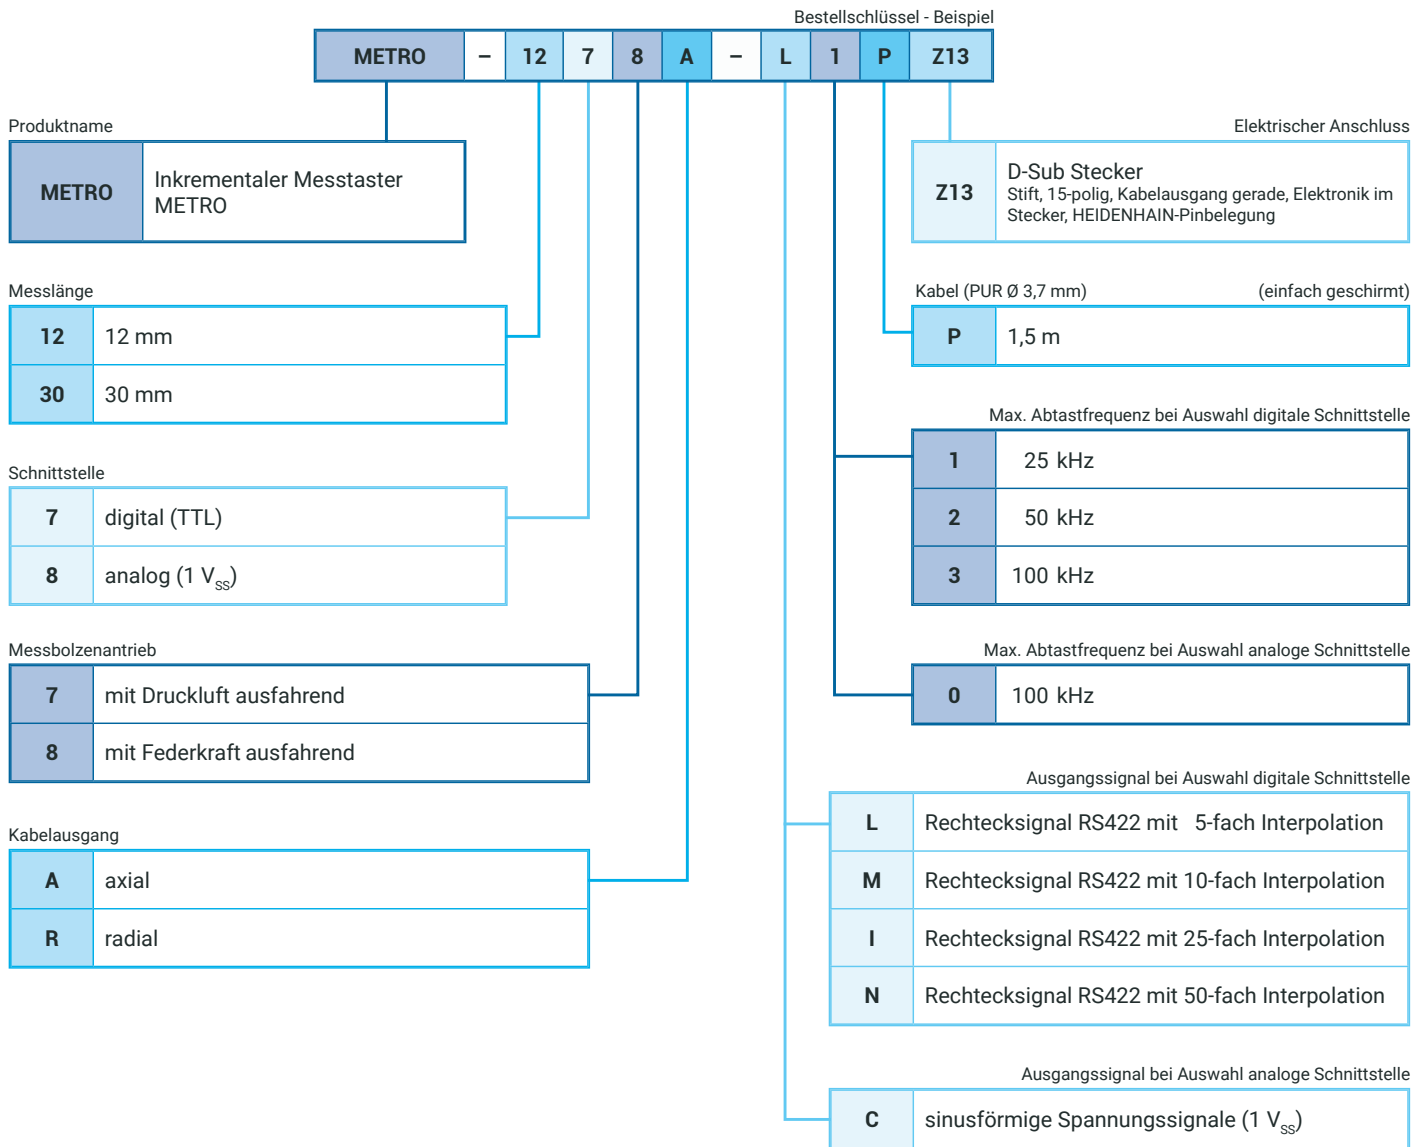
Bestellschlüssel - Beispiel

| METRO | – | 12 | 7 | 8 | A | – | L | 1 | P | Z13 |
|---|---|---|---|---|---|---|---|---|---|---|

Produktname

| METRO | Inkrementaler Messtaster METRO |
|---|---|

Messlänge

| 12 | 12 mm |
|---|---|
| 30 | 30 mm |

Schnittstelle

| 7 | digital (TTL) |
|---|---|
| 8 | analog (1 $V_{SS}$) |

Messbolzenantrieb

| 7 | mit Druckluft ausfahrend |
|---|---|
| 8 | mit Federkraft ausfahrend |

Kabelausgang

| A | axial |
|---|---|
| R | radial |

Elektrischer Anschluss

| Z13 | D-Sub Stecker Stift, 15-polig, Kabelausgang gerade, Elektronik im Stecker, HEIDENHAIN-Pinbelegung |
|---|---|

Kabel (PUR Ø 3,7 mm) (einfach geschirmt)

| P | 1,5 m |
|---|---|

Max. Abtastfrequenz bei Auswahl digitale Schnittstelle

| 1 | 25 kHz |
|---|---|
| 2 | 50 kHz |
| 3 | 100 kHz |

Max. Abtastfrequenz bei Auswahl analoge Schnittstelle

| 0 | 100 kHz |
|---|---|

Ausgangssignal bei Auswahl digitale Schnittstelle

| L | Rechtecksignal RS422 mit 5-fach Interpolation |
|---|---|
| M | Rechtecksignal RS422 mit 10-fach Interpolation |
| I | Rechtecksignal RS422 mit 25-fach Interpolation |
| N | Rechtecksignal RS422 mit 50-fach Interpolation |

Ausgangssignal bei Auswahl analoge Schnittstelle

| C | sinusförmige Spannungssignale (1 $V_{SS}$) |
|---|---|